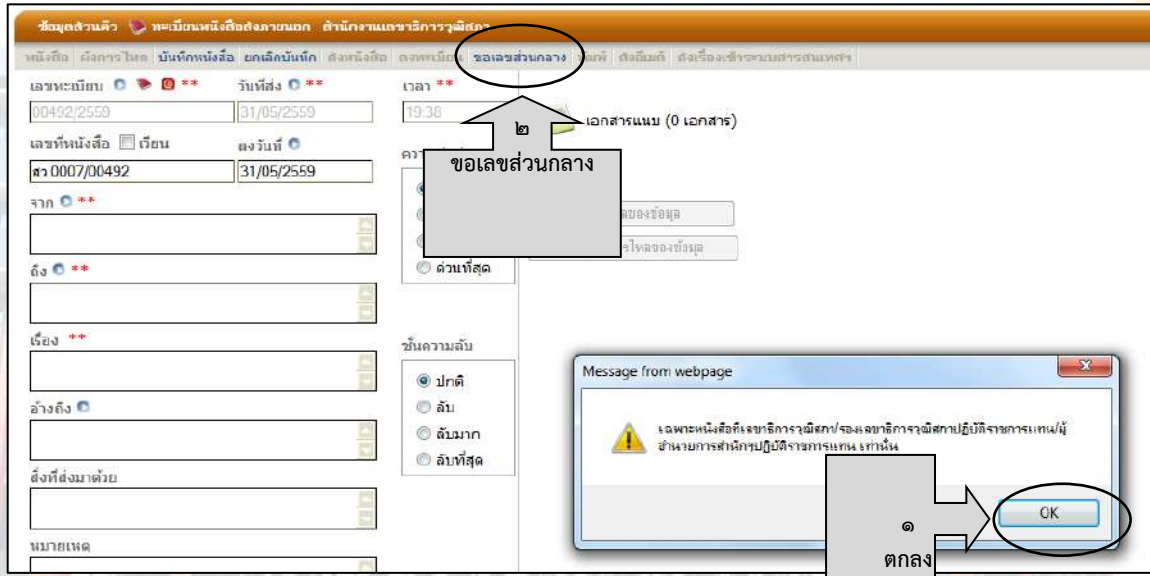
ข้อมูลส่วนตัว ทะเบียนหนังสือส่งภายนอก สำนักงานเลขาธิการวุฒิสภา

หนังสือ ผลการไหล บันทึกหนังสือ ยกเลิกบันทึก ส่งหนังสือ ลงทะเบียน ขอเลขส่วนกลาง พิมพ์ ส่งอีเมล์ ส่งเรื่องเข้าระบบสารสนเทศฯ

เลขทะเบียน ** วันที่ส่ง ** เวลา **

00492/2559 31/05/2559 19:38

เอกสารแนบ (0 เอกสาร)

เลขที่หนังสือ เวียน ลงวันที่

สว 0007/00492 31/05/2559

๒

ขอเลขส่วนกลาง

จาก **

ถึง **

ด่วนที่สุด

เรื่อง **

ชั้นความลับ

ปกติ

ลับ

ลับมาก

ลับที่สุด

อ้างถึง

สิ่งที่ส่งมาด้วย

หมายเหตุ

Message from webpage

เฉพาะหนังสือที่เลขาธิการวุฒิสภา/รองเลขาธิการวุฒิสภาปฏิบัติราชการแทน/ผู้อำนวยการสำนักปฏิบัติราชการแทน เท่านั้น

OK

๑

ตกลง